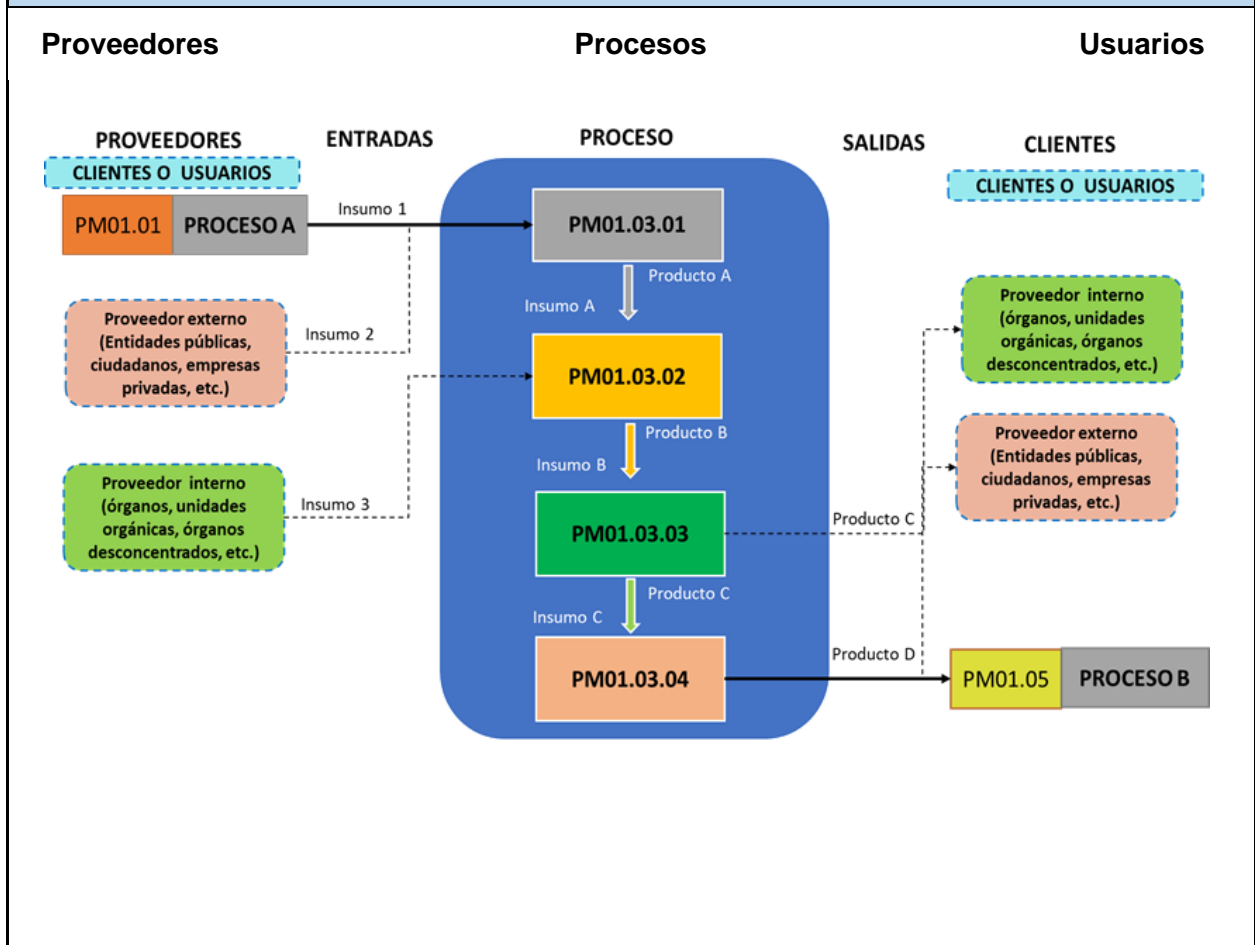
Proveedores

Procesos

Usuarios

PROVEEDORES

CLIENTES O USUARIOS

ENTRADAS

PROCESO

SALIDAS

CLIENTES

CLIENTES O USUARIOS

PM01.01 PROCESO A

Insumo 1

PM01.03.01

Producto A

Insumo A

Proveedor externo (Entidades públicas, ciudadanos, empresas privadas, etc.)

Insumo 2

PM01.03.02

Producto B

Insumo B

Proveedor interno (órganos, unidades orgánicas, órganos desconcentrados, etc.)

Insumo 3

PM01.03.03

Producto C

Insumo C

PM01.03.04

Proveedor interno (órganos, unidades orgánicas, órganos desconcentrados, etc.)

Proveedor externo (Entidades públicas, ciudadanos, empresas privadas, etc.)

Producto C

Producto D

PM01.05 PROCESO B